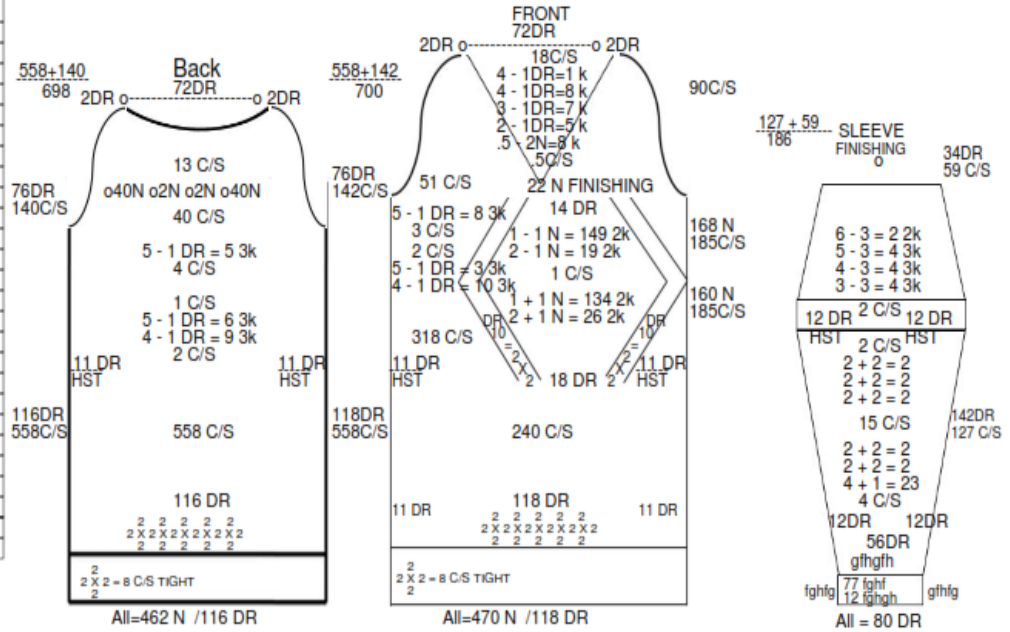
558+140
698

Back
2DR o 72DR o 2DR

13 C/S
76DR
140C/S
o40N o2N o2N o40N
40 C/S

5 - 1 DR = 5 3k
4 C/S

1 C/S
5 - 1 DR = 6 3k
4 - 1 DR = 9 3k
2 C/S

11 DR
HST
11 DR
HST

116DR
558C/S
558 C/S

116 DR
2 2 2 2 2 2
2 X 2 X 2 X 2 X 2 X 2 X 2
2 2 2 2 2 2

2
2 X 2 = 8 C/S TIGHT
2

All=462 N /116 DR

558+142
700

FRONT
72DR
2DR o o 2DR
18C/S
4 - 1DR=1 k
4 - 1DR=8 k
3 - 1DR=7 k
2 - 1DR=5 k
.5 2N=8 k
.5C/S

90C/S

76DR
142C/S
51 C/S
22 N FINISHING
14 DR
5 - 1 DR = 8 3k
3 C/S
2 C/S
5 - 1 DR = 3 3k
4 - 1 DR = 10 3k
1 - 1 N = 149 2k
2 - 1 N = 19 2k
1 C/S
1 + 1 N = 134 2k
2 + 1 N = 26 2k

168 N
185C/S
160 N
185C/S

318 C/S
DR 10 = 2 X 2
DR 10 = 2 X 2
11 DR
HST
18 DR
11 DR
HST

118DR
558C/S
240 C/S

118 DR
11 DR
11 DR
2 2 2 2 2 2
2 X 2 X 2 X 2 X 2 X 2 X 2
2 2 2 2 2 2

2
2 X 2 = 8 C/S TIGHT
2

All=470 N /118 DR

127 + 59
186
SLEEVE
FINISHING
o
34DR
59 C/S

6 - 3 = 2 2k
5 - 3 = 4 3k
4 - 3 = 4 3k
3 - 3 = 4 3k

12 DR 2 C/S 12 DR
HST HST
2 C/S
2 + 2 = 2
2 + 2 = 2
2 + 2 = 2

15 C/S
142DR
127 C/S

2 + 2 = 2
2 + 2 = 2
4 + 1 = 23
4 C/S
12DR 12DR
56DR
gfhgfh
fghfg 77 fghf gfhfg
12 fghgh

All = 80 DR